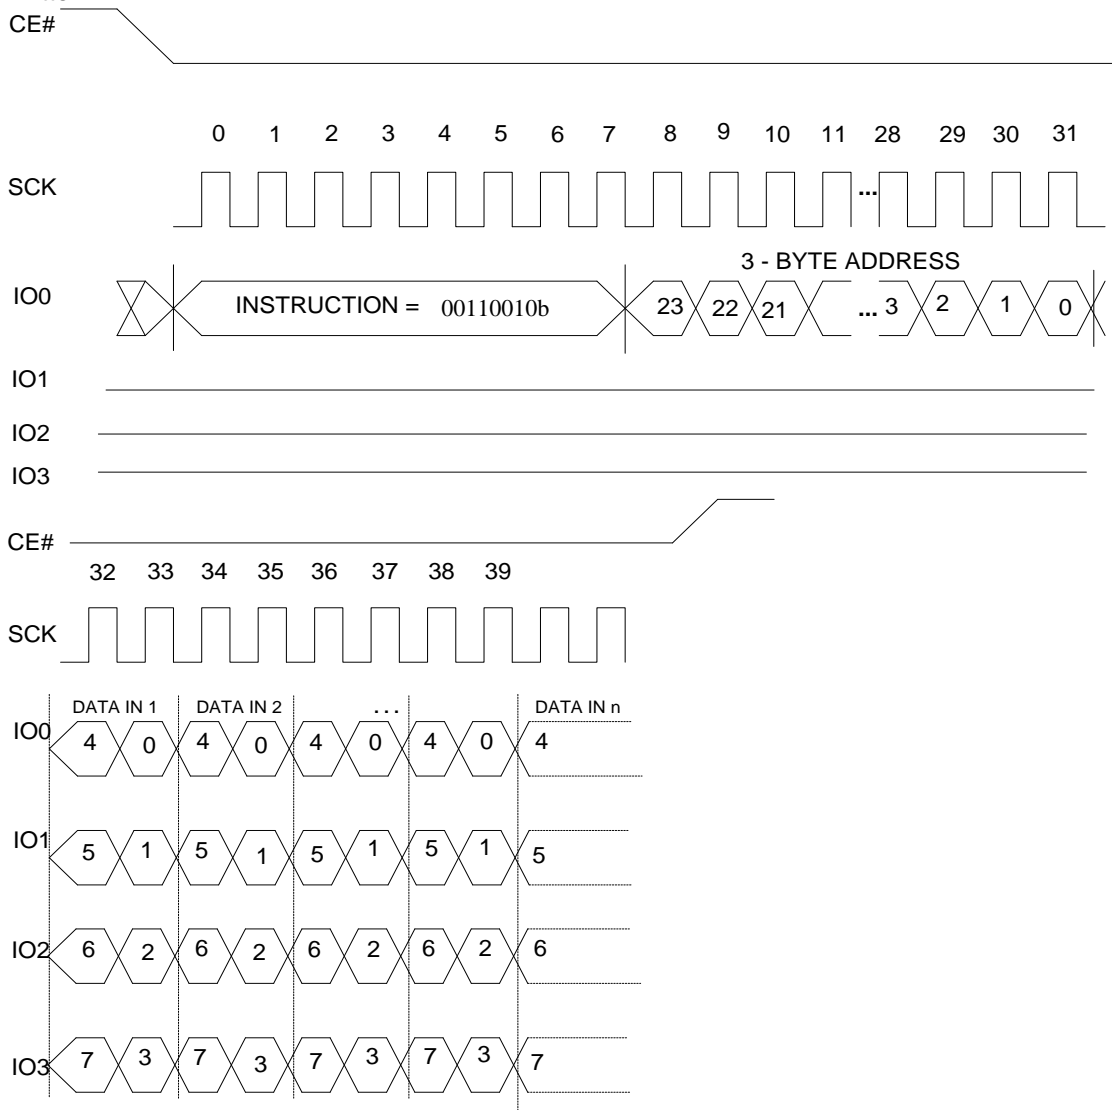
CE#

0 1 2 3 4 5 6 7 8 9 10 11 28 29 30 31

SCK ...

3 - BYTE ADDRESS

IO0 INSTRUCTION = 00110010b 23 22 21 ... 3 2 1 0

IO1

IO2

IO3

CE#

32 33 34 35 36 37 38 39

SCK

DATA IN 1 DATA IN 2 ... DATA IN n

IO0 4 0 4 0 4 0 4 0 4

IO1 5 1 5 1 5 1 5 1 5

IO2 6 2 6 2 6 2 6 2 6

IO3 7 3 7 3 7 3 7 3 7